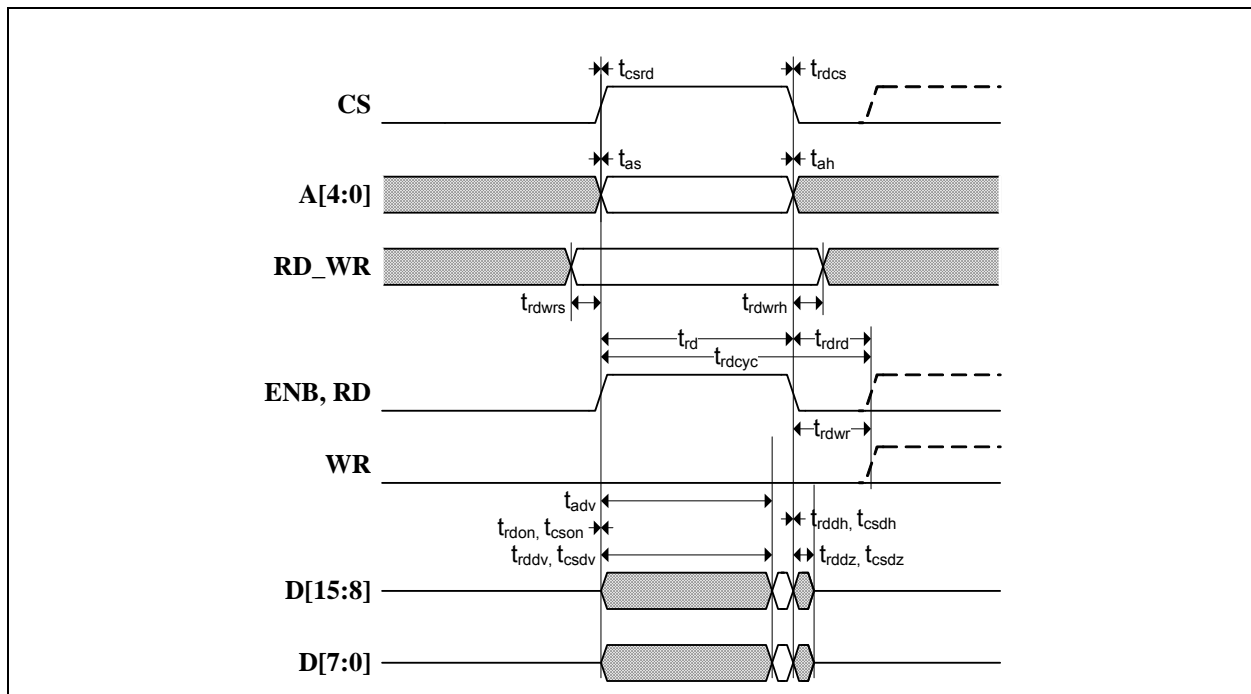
$t_{csrd}$ $t_{rdcs}$

CS

$t_{as}$ $t_{ah}$

A[4:0]

RD_WR

$t_{rdwrs}$ $t_{rdwrh}$

$t_{rd}$ $t_{rdrd}$

$t_{rdcyc}$

ENB, RD

$t_{rdwr}$

WR

$t_{adv}$

$t_{rdon}$, $t_{cson}$

$t_{rddh}$, $t_{csdh}$

$t_{rddv}$, $t_{csdv}$

$t_{rddz}$, $t_{csdz}$

D[15:8]

D[7:0]